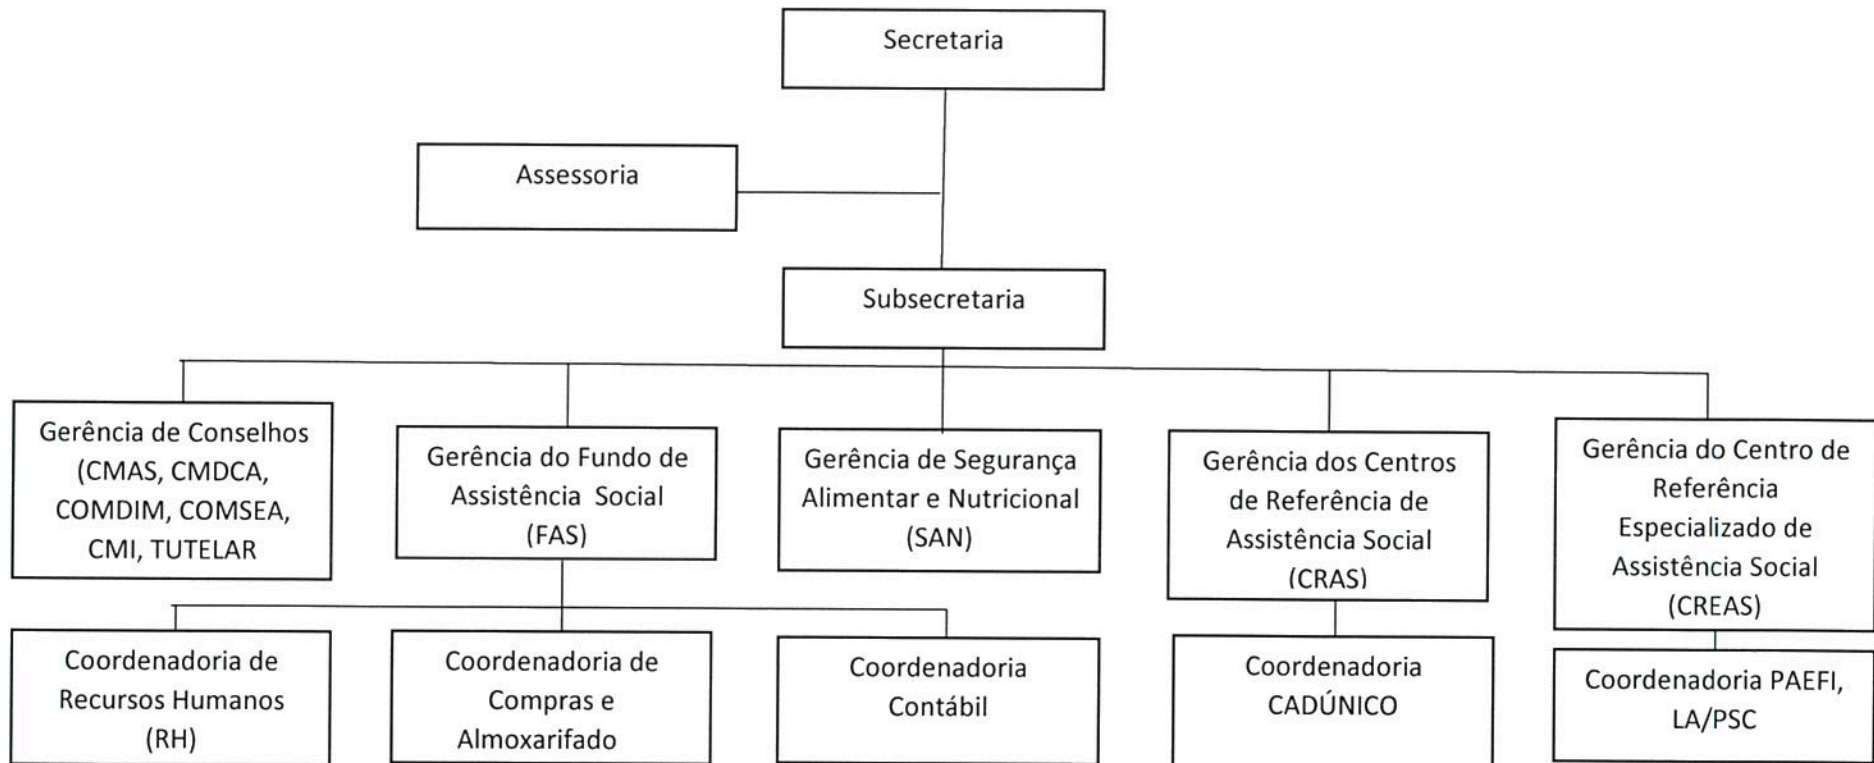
Secretaria

Assessoria

Subsecretaria

Gerência de Conselhos (CMAS, CMDCA, COMDIM, COMSEA, CMI, TUTELAR

Gerência do Fundo de Assistência Social (FAS)

Gerência de Segurança Alimentar e Nutricional (SAN)

Gerência dos Centros de Referência de Assistência Social (CRAS)

Gerência do Centro de Referência Especializado de Assistência Social (CREAS)

Coordenadoria de Recursos Humanos (RH)

Coordenadoria de Compras e Almoxarifado

Coordenadoria Contábil

Coordenadoria CADÚNICO

Coordenadoria PAEFI, LA/PSC